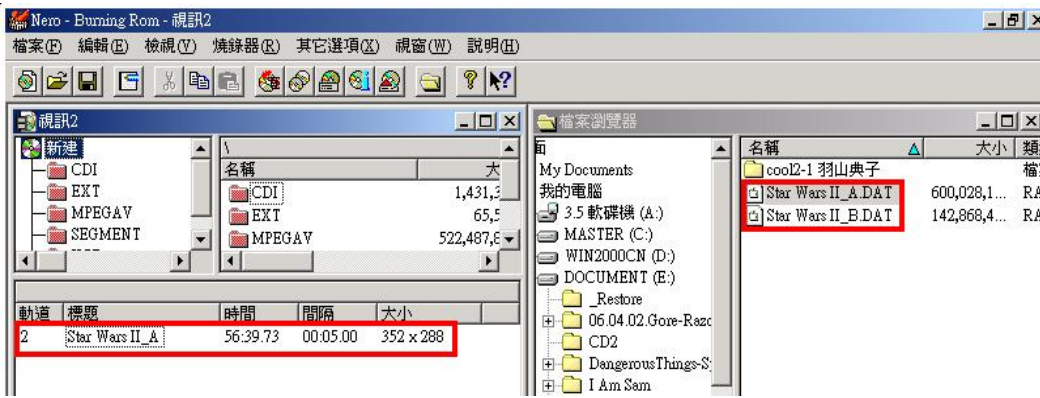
Nero - Burning Rom - 視訊2

檔案(F) 編輯(E) 檢視(V) 燒錄器(R) 其它選項(X) 視窗(W) 說明(H)

視訊2

新建
CDI
EXT
MPEGAV
SEGMENT

\

| 名稱 | 大 |
|---|---|
| CDI | 1,431,3 |
| EXT | 65,5 |
| MPEGAV | 522,487,8 |

| 軌道 | 標題 | 時間 | 間隔 | 大小 |
|---|---|---|---|---|
| 2 | Star Wars II_A | 56:39.73 | 00:05.00 | 352 x 288 |

檔案瀏覽器

面
My Documents
我的電腦
3.5 軟碟機 (A:)
MASTER (C:)
WIN2000CN (D:)
DOCUMENT (E:)
_Restore
06.04.02.Gore-Razo
CD2
DangerousThings-S
I Am Sam

| 名稱 | 大小 | 類 |
|---|---|---|
| cool2-1 羽山典子 | | 檔 |
| Star Wars II_A.DAT | 600,028,1... | RA |
| Star Wars II_B.DAT | 142,868,4... | RA |